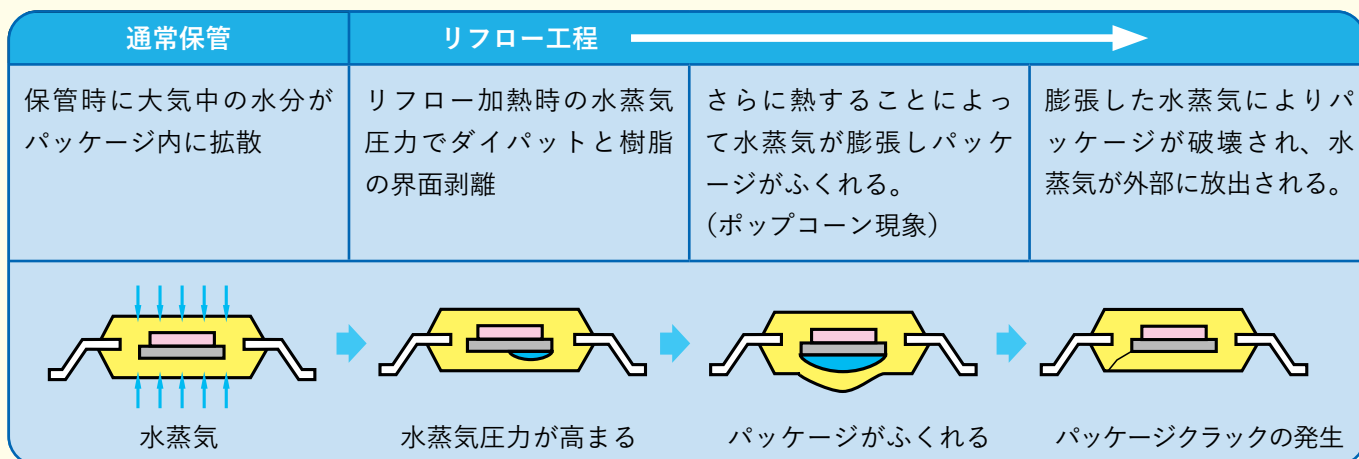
| 通常保管 | リフロー工程 | | |
|---|---|---|---|
| 保管時に大気中の水分がパッケージ内に拡散 | リフロー加熱時の水蒸気圧力でダイパットと樹脂の界面剥離 | さらに熱することによって水蒸気が膨張しパッケージがふくれる。（ポップコーン現象） | 膨張した水蒸気によりパッケージが破壊され、水蒸気が外部に放出される。 |

水蒸気

水蒸気圧力が高まる

パッケージがふくれる

パッケージクラックの発生